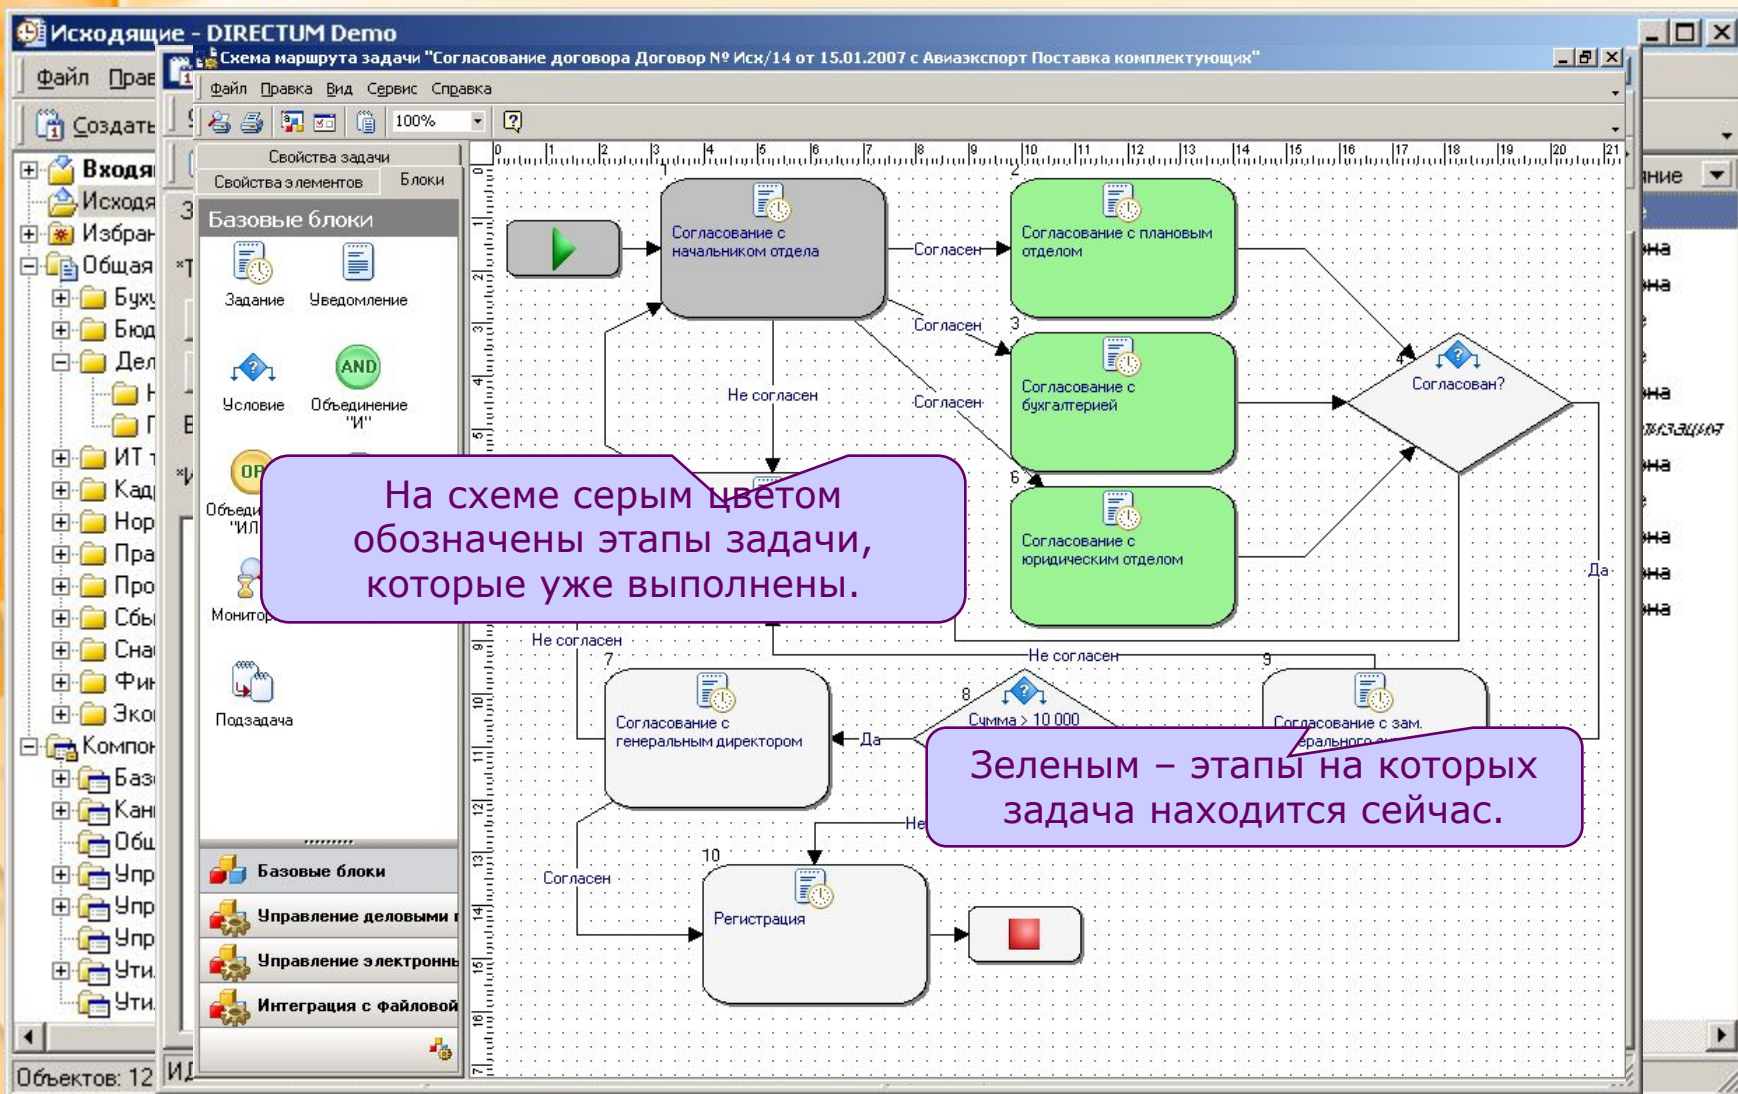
Исходящие - DIRECTUM Demo

Файл Прав

Создать

Входя
Исходя
Избран
Общая
Бух
Бюд
Дел
Н
Г
ИТ
Кад
Нор
Пра
Про
Сбы
Сна
Фин
Эко
Компон
Баз
Кан
Общ
Упр
Упр
Упр
Ути
Ути

Объектов: 12

Схема маршрута задачи "Согласование договора Договор № Исх/14 от 15.01.2007 с Авиаэкспорт Поставка комплектующих"

Файл Правка Вид Сервис Справка

100%

Свойства задачи
Свойства элементов Блоки

Базовые блоки

Задание Уведомление
Условие Объединение "И"
Объеди "ИЛ
Монитор
Подзадача

Базовые блоки
Управление деловыми
Управление электронны
Интеграция с файловой

1
Согласование с начальником отдела
Согласен
2
Согласование с плановым отделом
Согласен
3
Согласование с бухгалтерией
Согласен
Не согласен
6
Согласование с юридическим отделом
Согласован?
Да
Не согласен
Не согласен
7
Согласование с генеральным директором
Да
8
Сумма > 10 000
9
Согласование с зам. генерального
Не
Согласен
10
Регистрация

На схеме серым цветом обозначены этапы задачи, которые уже выполнены.

Зеленым – этапы на которых задача находится сейчас.

ние
на
на
на
на
на
на
на